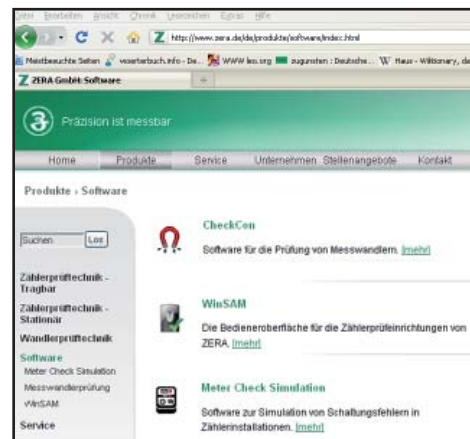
Datei Bearbeiten Ansicht Chronik Lesezeichen Extras Hilfe

http://www.zera.de/de/produkte/software/index.html

Meistbesuchte Seiten wörterbuch.info - De... WWW leo.org zugunsten : Deutsche... W Haus - Wiktionary, de

ZERA GmbH: Software

Präzision ist messbar

Home Produkte Service Unternehmen Stellenangebote Kontakt

Produkte › Software

Suchen Los

Zählerprüftechnik - Tragbar

Zählerprüftechnik - Stationär

Wandlerprüftechnik

Software

Meter Check Simulation

Messwandlerprüfung

WinSAM

Service

CheckCon

Software für die Prüfung von Messwandlern. [mehr]

WinSAM

Die Bedieneroberfläche für die Zählerprüfeinrichtungen von ZERA. [mehr]

Meter Check Simulation

Software zur Simulation von Schaltungsfehlern in Zählerinstallationen. [mehr]